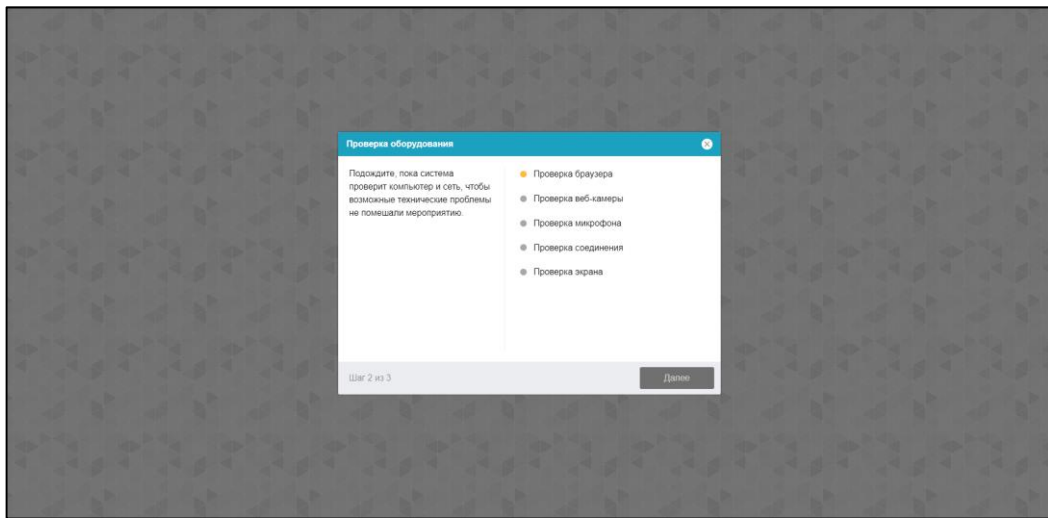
Проверка оборудования

Подождите, пока система проверит компьютер и сеть, чтобы возможные технические проблемы не помешали мероприятию.

Проверка браузера
Проверка веб-камеры
Проверка микрофона
Проверка соединения
Проверка экрана

Шаг 2 из 3

Далее